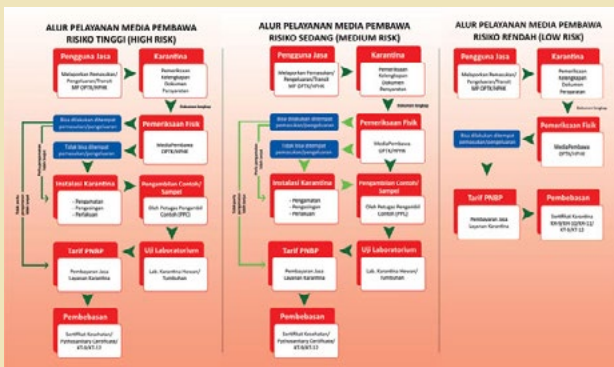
ALUR PELAYANAN MEDIA PEMBAWA RISIKO TINGGI (HIGH RISK)

Pengguna Jasa
Melaporkan Pemasukan/ Pengeluaran/Transit MP OPTK/HPHK

Karantina
Pemeriksaan Kelengkapan Dokumen Persyaratan

Dokumen lengkap

Bisa dilakukan ditempat pemasukan/pengeluaran

Pemeriksaan Fisik
MediaPembawa OPTK/HPHK

Tidak bisa ditempat pemasukan/pengeluaran

Instalasi Karantina
- Pengamatan
- Pengasingan
- Perlakuan

Pengambilan Contoh/ Sampel
Oleh Petugas Pengambil Contoh (PPC)

Tarif PNBP
Pembayaran Jasa Layanan Karantina

Uji Laboratorium
Lab. Karantina Hewan/ Tumbuhan

Pembebasan
Sertifikat Kesehatan/ Phytosanitary Certificate/ KT-9/KT-12

ALUR PELAYANAN MEDIA PEMBAWA RISIKO SEDANG (MEDIUM RISK)

Pengguna Jasa
Melaporkan Pemasukan/ Pengeluaran/Transit MP OPTK/HPHK

Karantina
Pemeriksaan Kelengkapan Dokumen Persyaratan

Dokumen lengkap

Bisa dilakukan ditempat pemasukan/pengeluaran

Pemeriksaan Fisik
MediaPembawa OPTK/HPHK

Tidak bisa ditempat pemasukan/pengeluaran

Instalasi Karantina
- Pengamatan
- Pengasingan
- Perlakuan

Pengambilan Contoh/ Sampel
Oleh Petugas Pengambil Contoh (PPC)

Tarif PNBP
Pembayaran Jasa Layanan Karantina

Uji Laboratorium
Lab. Karantina Hewan/ Tumbuhan

Pembebasan
Sertifikat Kesehatan/ Phytosanitary Certificate/ KT-9/KT-12

ALUR PELAYANAN MEDIA PEMBAWA RISIKO RENDAH (LOW RISK)

Pengguna Jasa
Melaporkan Pemasukan/ Pengeluaran/Transit MP OPTK/HPHK

Karantina
Pemeriksaan Kelengkapan Dokumen Persyaratan

Dokumen lengkap

Bisa dilakukan ditempat pemasukan/pengeluaran

Pemeriksaan Fisik
MediaPembawa OPTK/HPHK

Tarif PNBP
Pembayaran Jasa Layanan Karantina

Pembebasan
Sertifikat Karantina KH-9/KH-11/KH-12/ KT-9/KT-12